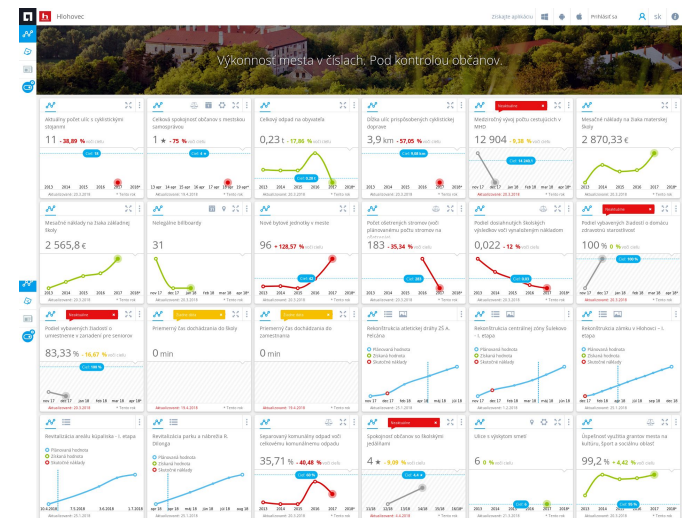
Hlohovec

Získajte aplikáciu

Prihlásiť sa

SK

Výkonnosť mesta v číslach. Pod kontrolou občanov.

Aktuálny počet ulíc s cyklistickými stojanmi

11 -38,89 %

Celková spokojnosť občanov s mestskou samosprávou

1 ★ -75 %

Celkový odpad na obyvateľa

0,23 t -17,86 %

Dĺžka ulíc prispôsobených cyklistickej doprave

3,9 km -57,05 %

Medziročný vývoj počtu cestujúcich v MHD

12 904 -9,38 %

Mesačné náklady na žiaka materskej školy

2 870,33 €

Mesačné náklady na žiaka základnej školy

2 565,8 €

Nelegálne billboardy

31

Nové bytové jednotky v meste

96 +128,57 %

Počet ošetrených stromov voči plánovanému počtu stromov na ošetrenie

183 -35,34 %

Podiel dosiahnutých školských výsledkov voči vynaloženým nákladom

0,022 -12 %

Podiel vybavených žiadostí o domácu zdravotnú starostlivosť

100 %

Podiel vybavených žiadostí o umiestnenie v zariadení pre seniorov

83,33 % -16,67 %

Priemerný čas dochádzania do školy

0 min

Priemerný čas dochádzania do zamestnania

0 min

Rekonštrukcia atletickej dráhy ZŠ A. Felcína

Plánovaná hodnota
Získaná hodnota
Skutočné náklady

Rekonštrukcia centrálnej zóny Šulekovo - I. etapa

Rekonštrukcia zámku v Hlohovci - I. etapa

Revitalizácia areálu kúpaliska - I. etapa

Revitalizácia parku a nábrežia R. Dilonga

Separovaný komunálny odpad voči celkovému komunálnemu odpadu

35,71 % -40,48 %

Spokojnosť občanov so školskými jedálňami

4 ★ -9,09 %

Ulice s výsledným emoti

6 0 %

Úspešnosť využitia grantov mesta na kultúru, šport a sociálnu oblasť

99,2 % +4,42 %

2013 2014 2015 2016 2017 2018

Aktualizované: 20.3.2018

Trend rast